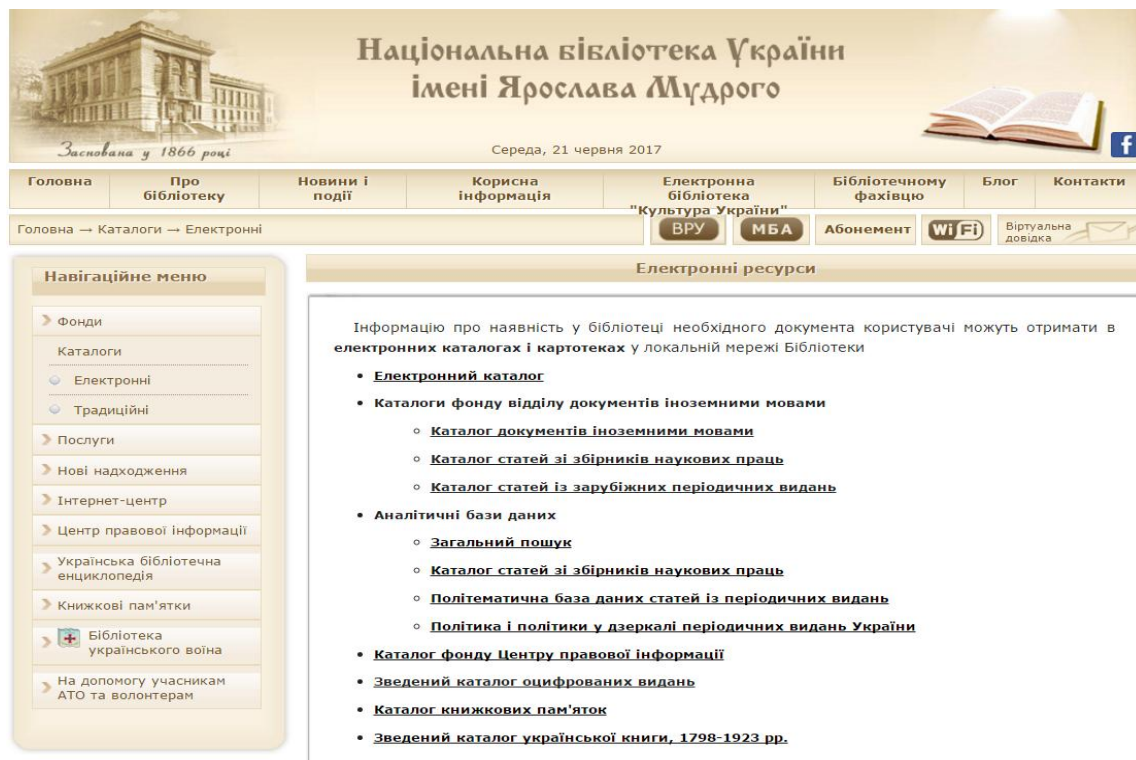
Національна бібліотека України імені Ярослава Мудрого

Заснована у 1866 році

Середа, 21 червня 2017

f

Головна | Про бібліотеку | Новини і події | Корисна інформація | Електронна бібліотека "Культура України" | Бібліотечному фахівцю | Блог | Контакти

Головна → Каталоги → Електронні

ВРУ МБА Абонемент WiFi Віртуальна довідка

Навігаційне меню

Фонди
Каталоги
Електронні
Традиційні
Послуги
Нові надходження
Інтернет-центр
Центр правової інформації
Українська бібліотечна енциклопедія
Книжкові пам'ятки
Бібліотека українського воїна
На допомогу учасникам АТО та волонтерам

Електронні ресурси

Інформацію про наявність у бібліотеці необхідного документа користувачі можуть отримати в електронних каталогах і картотеках у локальній мережі Бібліотеки

• Електронний каталог
• Каталоги фонду відділу документів іноземними мовами
  ◦ Каталог документів іноземними мовами
  ◦ Каталог статей зі збірників наукових праць
  ◦ Каталог статей із зарубіжних періодичних видань
• Аналітичні бази даних
  ◦ Загальний пошук
  ◦ Каталог статей зі збірників наукових праць
  ◦ Політематична база даних статей із періодичних видань
  ◦ Політика і політики у дзеркалі періодичних видань України
• Каталог фонду Центру правової інформації
• Зведений каталог оцифрованих видань
• Каталог книжкових пам'яток
• Зведений каталог української книги, 1798-1923 рр.